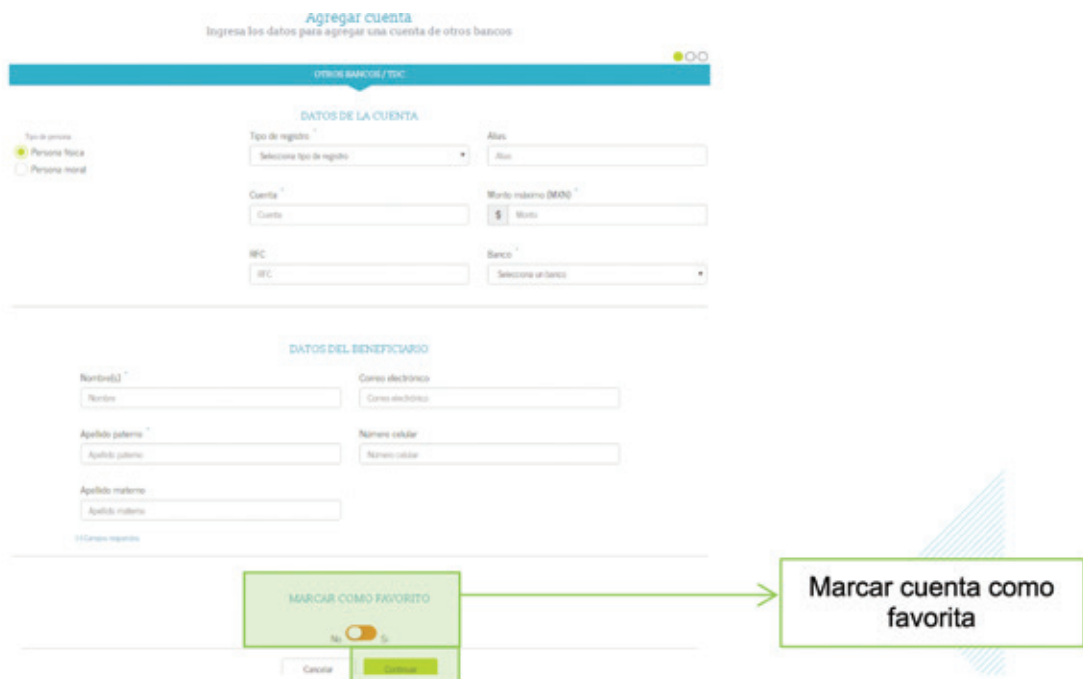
Agregar cuenta
Ingresa los datos para agregar una cuenta de otros bancos

OTROS BANCOS / TDC

DATOS DE LA CUENTA

Tipo de persona
Persona física
Persona moral

Tipo de registro *
Selecciona tipo de registro

Alias
Alias

Cuenta *
Cuenta

Monto máximo (MXN) *
$ Monto

RFC
RFC

Banco *
Selecciona un banco

DATOS DEL BENEFICIARIO

Nombre(s) *
Nombre

Correo electrónico
Correo electrónico

Apellido paterno *
Apellido paterno

Número celular
Número celular

Apellido materno
Apellido materno

(*) Campos requeridos

MARCAR COMO FAVORITO

No Sí

Cancelar
Continuar

Marcar cuenta como favorita